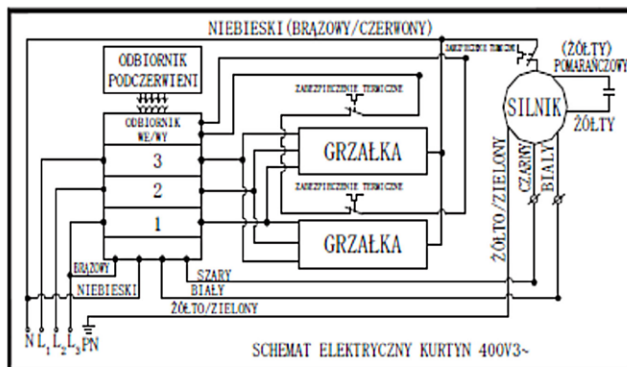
NIEBIESKI (BRĄZOWY/CZERWONY)

ODBIORNIK PODCZERWIENI

ODBIORNIK WE/WY

3

2

1

ZABEZPIECZENIE TERMICZNE

GRZAŁKA

ZABEZPIECZENIE TERMICZNE

GRZAŁKA

ZABEZPIECZENIE TERMICZNE

(ŻÓŁTY) POMARAŃCZOWY

SILNIK

ŻÓŁTY

ŻÓŁTO/ZIELONY

CZARNY

BIAŁY

BRĄZOWY

NIEBIESKI

SZARY

BIAŁY

ŻÓŁTO/ZIELONY

N $L_1$ $L_2$ $L_3$ PN

SCHEMAT ELEKTRYCZNY KURTYN 400V3~